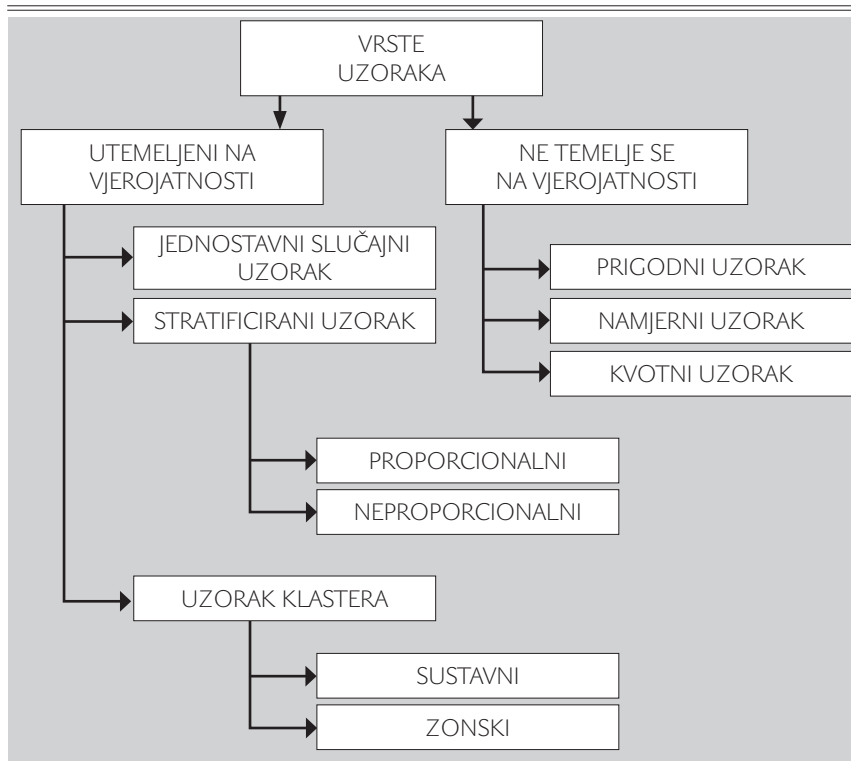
VRSTE UZORAKA

UTEMELJENI NA VJEROJATNOSTI

NE TEMELJE SE NA VJEROJATNOSTI

JEDNOSTAVNI SLUČAJNI UZORAK

STRATIFICIRANI UZORAK

PROPORCIONALNI

NEPROPORCIONALNI

UZORAK KLASTERA

SUSTAVNI

ZONSKI

PRIGODNI UZORAK

NAMJERNI UZORAK

KVOTNI UZORAK